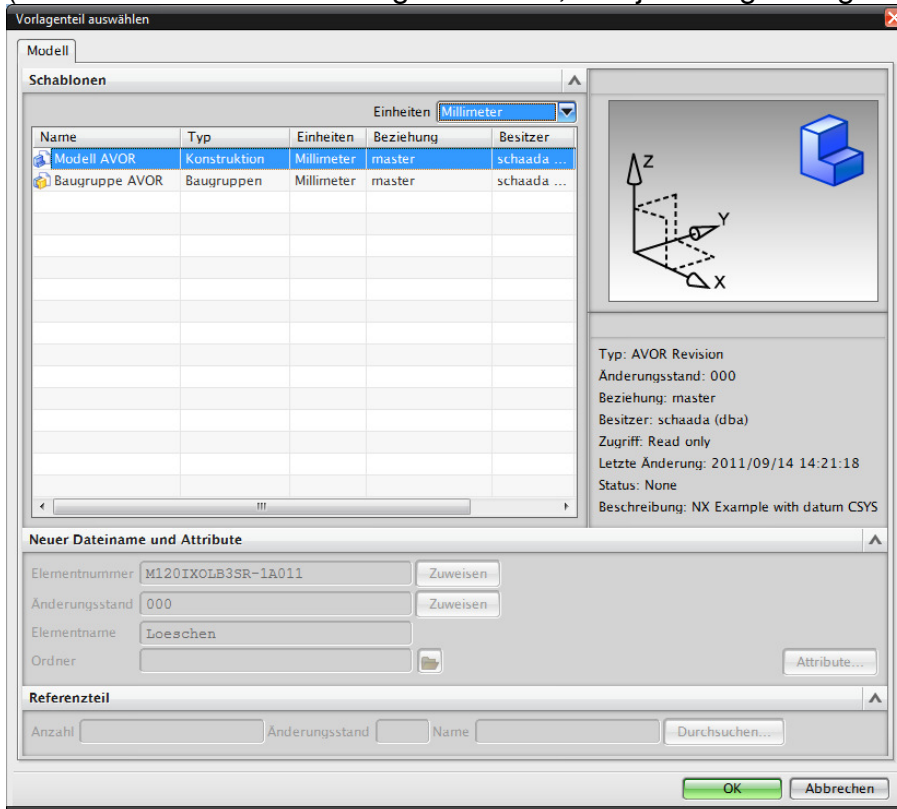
Vorlagenteil auswählen

Modell

Schablonen

Einheiten Millimeter

| Name | Typ | Einheiten | Beziehung | Besitzer |
|---|---|---|---|---|
| Modell AVOR | Konstruktion | Millimeter | master | schaada ... |
| Baugruppe AVOR | Baugruppen | Millimeter | master | schaada ... |

Z
Y
X

Typ: AVOR Revision
Änderungsstand: 000
Beziehung: master
Besitzer: schaada (dba)
Zugriff: Read only
Letzte Änderung: 2011/09/14 14:21:18
Status: None
Beschreibung: NX Example with datum CSYS

Neuer Dateiname und Attribute

Elementnummer M120IXOLB3SR-1A011 Zuweisen
Änderungsstand 000 Zuweisen
Elementname Loeschen
Ordner
Attribute...

Referenzteil

Anzahl Änderungsstand Name Durchsuchen...

OK Abbrechen